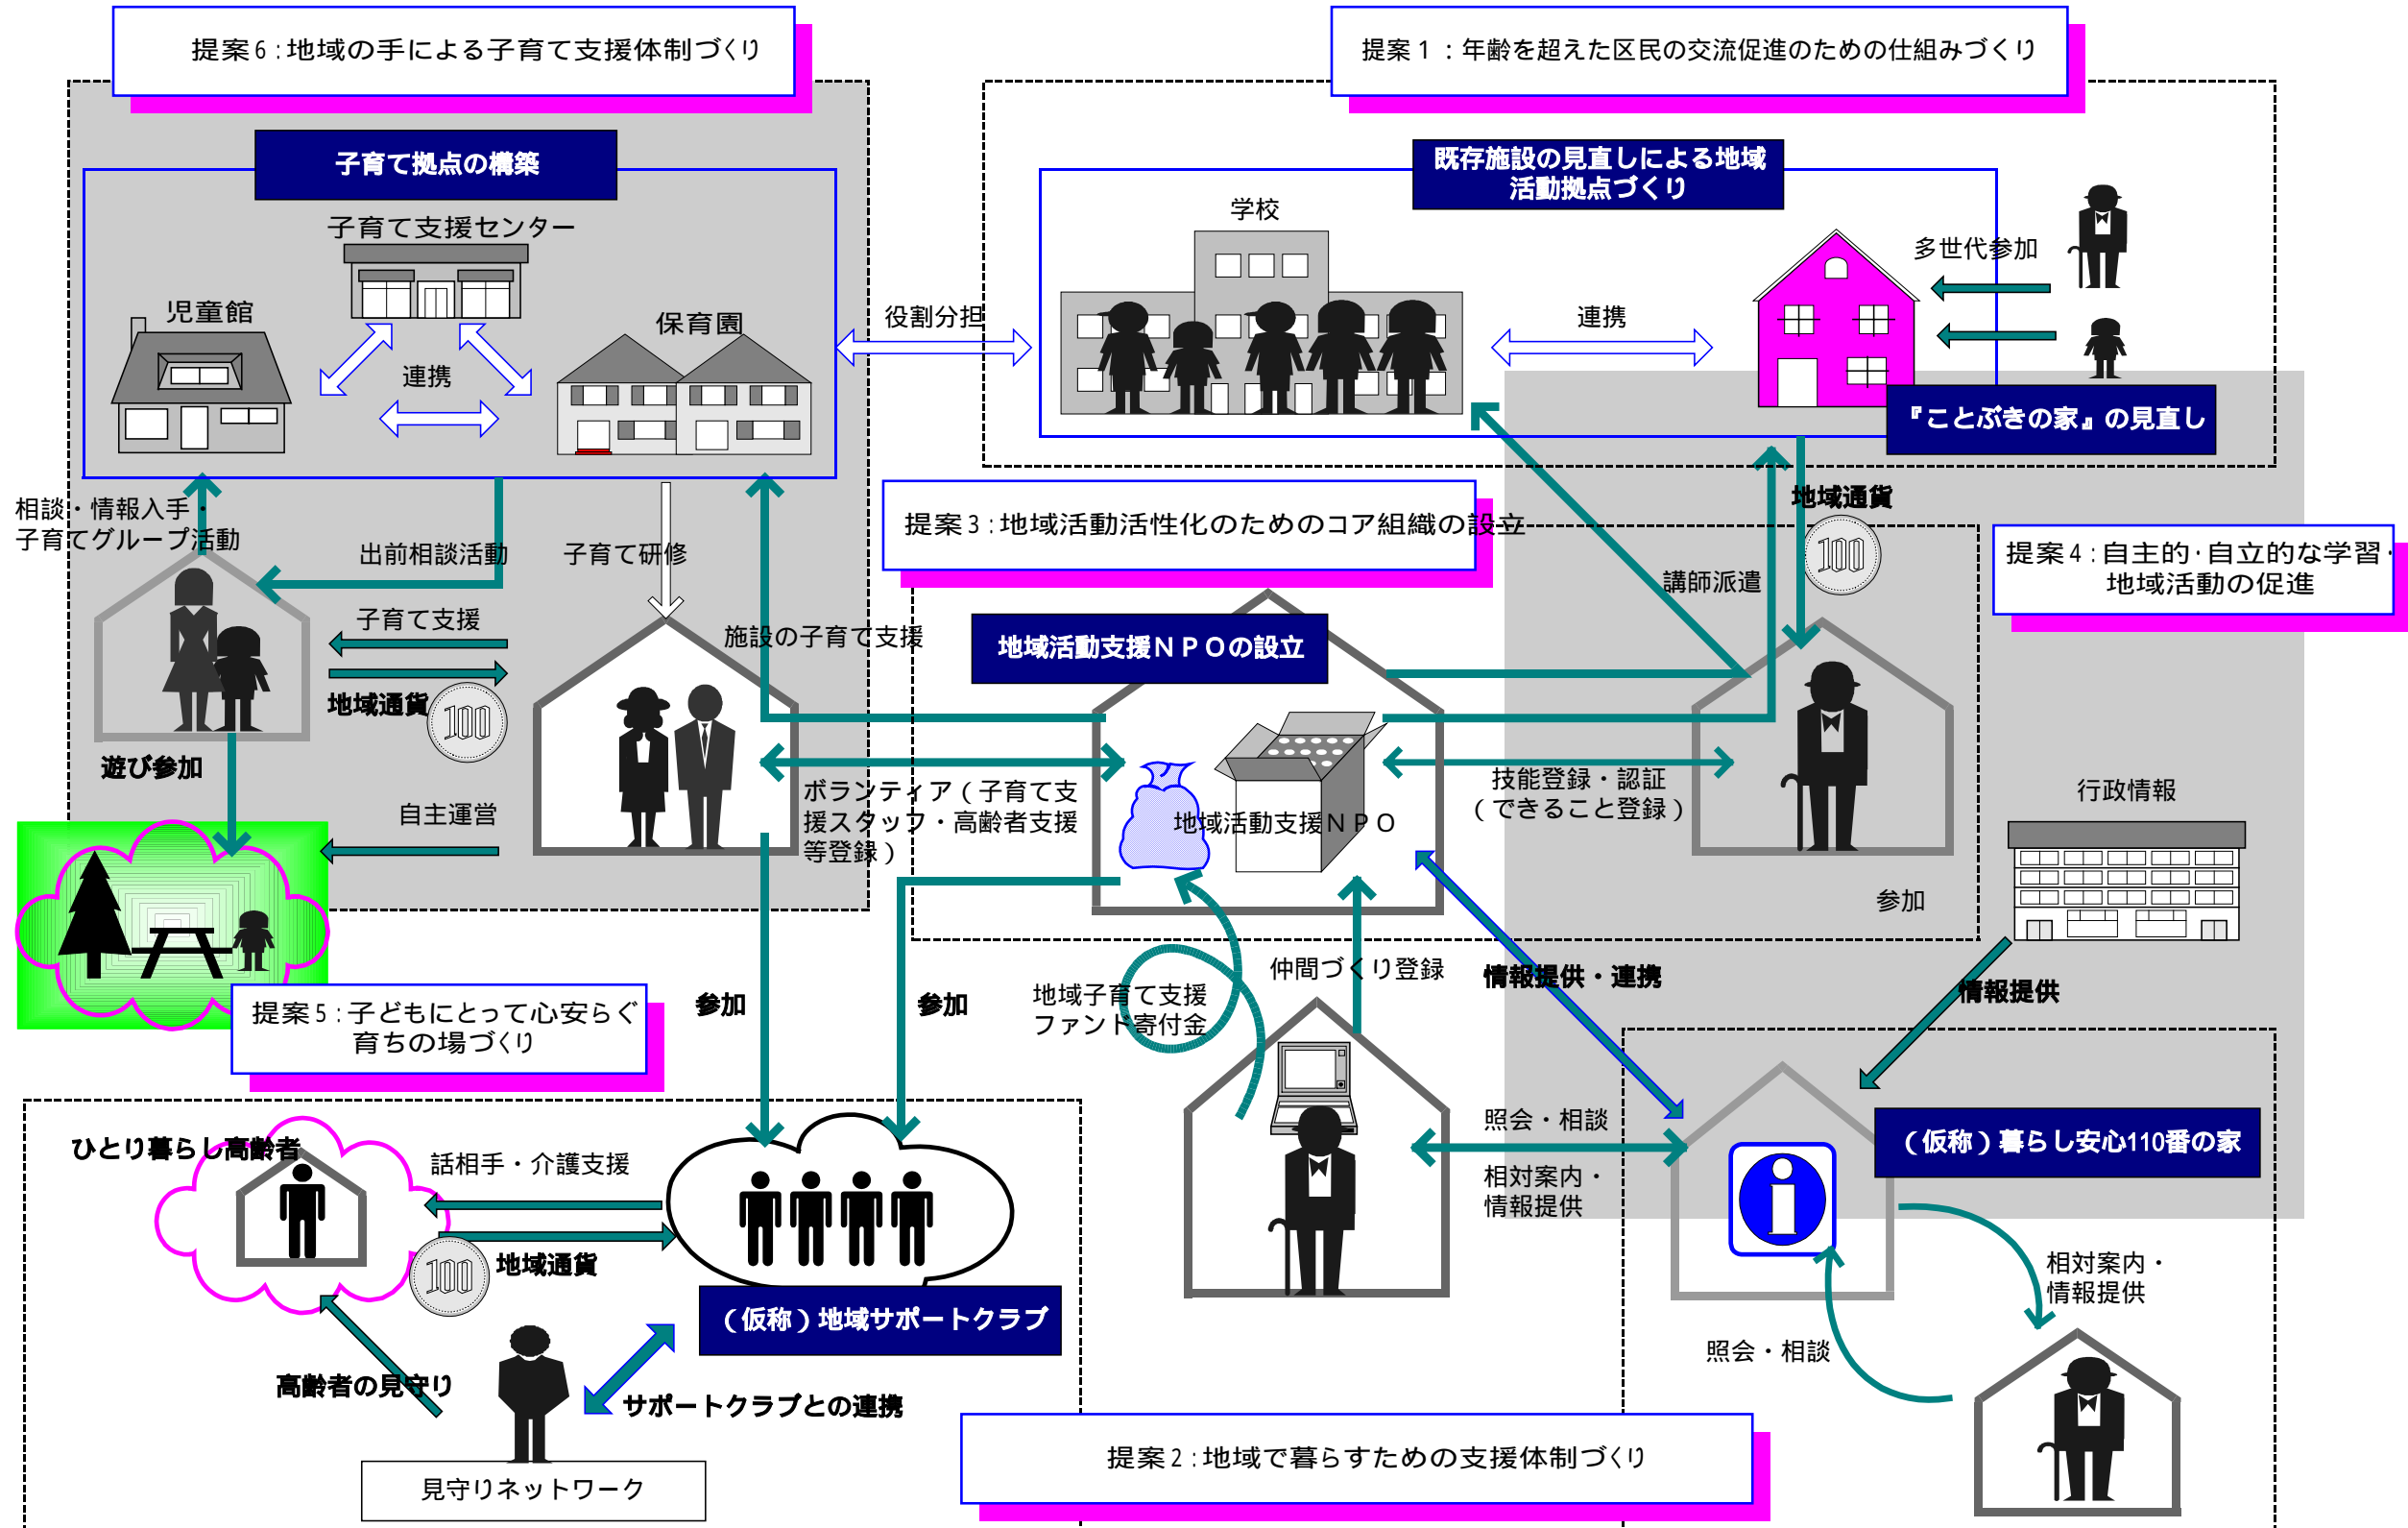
提案６：地域の手による子育て支援体制づくり

提案１：年齢を超えた区民の交流促進のための仕組みづくり

子育て拠点の構築

子育て支援センター

児童館

保育園

連携

既存施設の見直しによる地域活動拠点づくり

学校

多世代参加

役割分担

連携

『ことぶきの家』の見直し

相談・情報入手・子育てグループ活動

出前相談活動

子育て研修

地域通貨

提案３：地域活動活性化のためのコア組織の設立

講師派遣

提案４：自主的・自立的な学習・地域活動の促進

子育て支援

施設の子育て支援

地域活動支援ＮＰＯの設立

地域通貨

遊び参加

ボランティア（子育て支援スタッフ・高齢者支援等登録）

地域活動支援ＮＰＯ

技能登録・認証（できること登録）

行政情報

自主運営

参加

提案５：子どもにとって心安らぐ育ちの場づくり

参加

参加

地域子育て支援ファンド寄付金

仲間づくり登録

情報提供・連携

情報提供

ひとり暮らし高齢者

話相手・介護支援

地域通貨

照会・相談

相対案内・情報提供

（仮称）暮らし安心110番の家

（仮称）地域サポートクラブ

相対案内・情報提供

照会・相談

高齢者の見守り

サポートクラブとの連携

見守りネットワーク

提案２：地域で暮らすための支援体制づくり